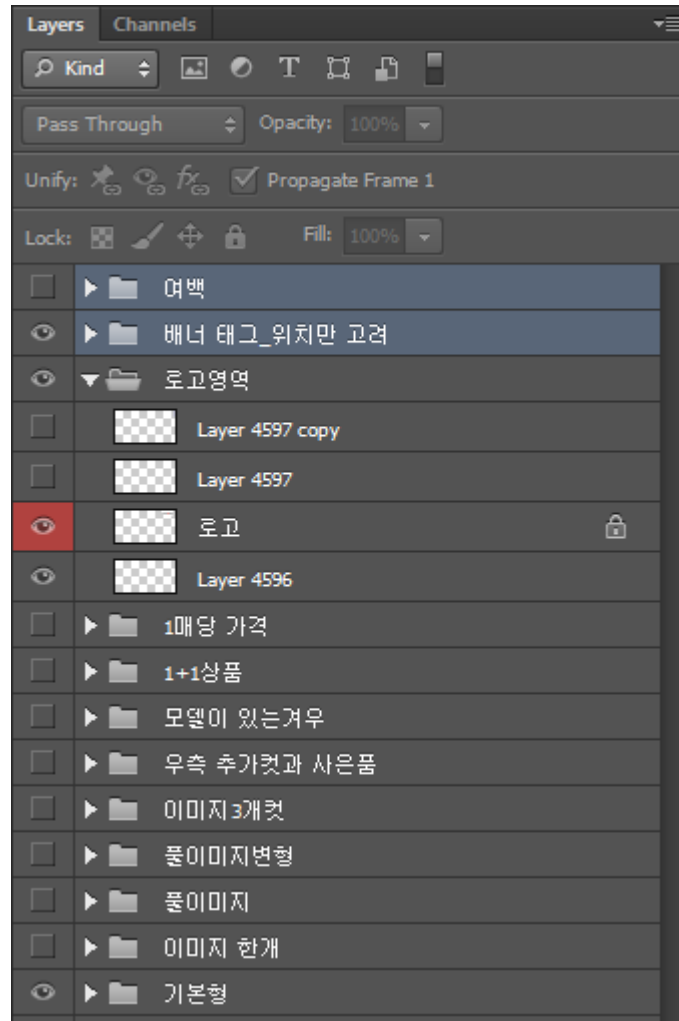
Layers Channels

Kind

Pass Through Opacity: 100%

Unify: Propagate Frame 1

Lock: Fill: 100%

여백
배너 태그_위치만 고려
로고영역
Layer 4597 copy
Layer 4597
로고
Layer 4596
1매당 가격
1+1상품
모델이 있는겨우
우측 추가컷과 사은품
이미지3개컷
풀이미지변형
풀이미지
이미지 한개
기본형